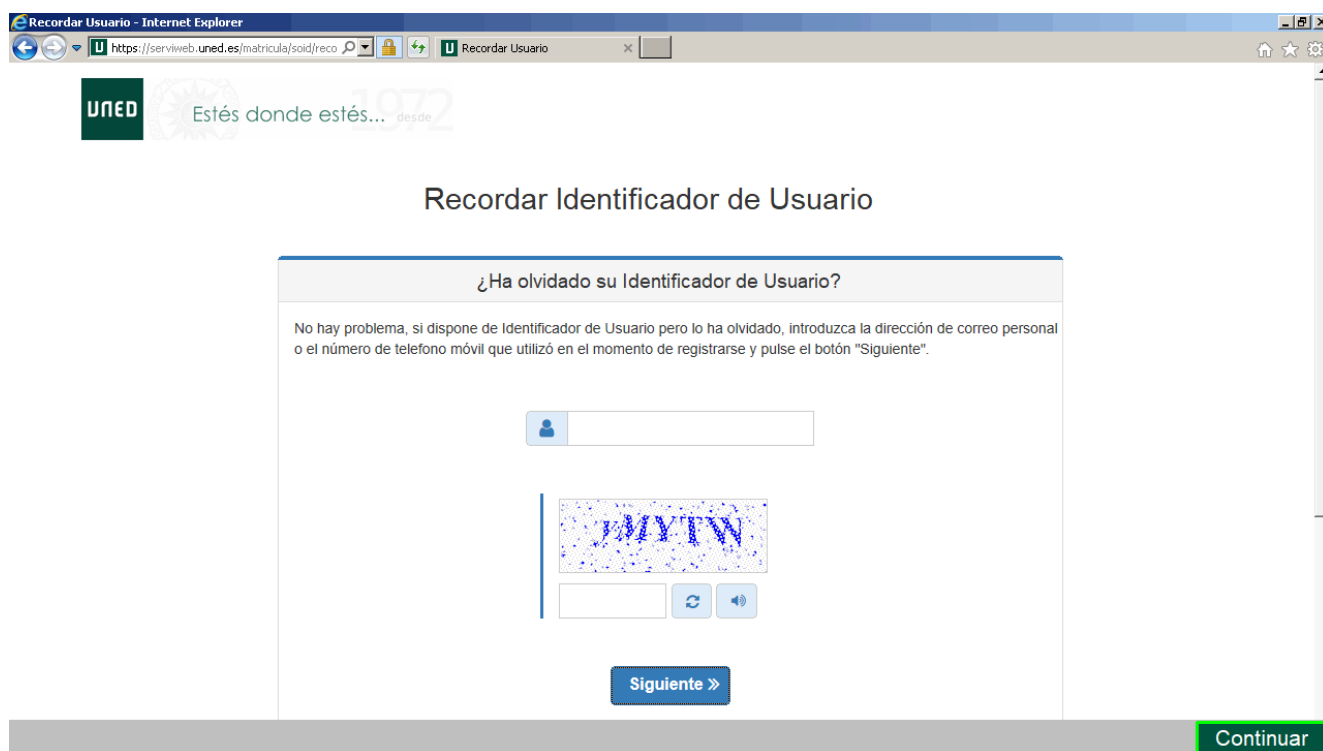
Recordar Usuario - Internet Explorer

https://serviweb.uned.es/matricula/soid/reco

Recordar Usuario

UNED Estés donde estés... desde 1972

Recordar Identificador de Usuario

¿Ha olvidado su Identificador de Usuario?

No hay problema, si dispone de Identificador de Usuario pero lo ha olvidado, introduzca la dirección de correo personal o el número de telefono móvil que utilizó en el momento de registrarse y pulse el botón "Siguiente".

JMYTW

Siguiente »

Continuar